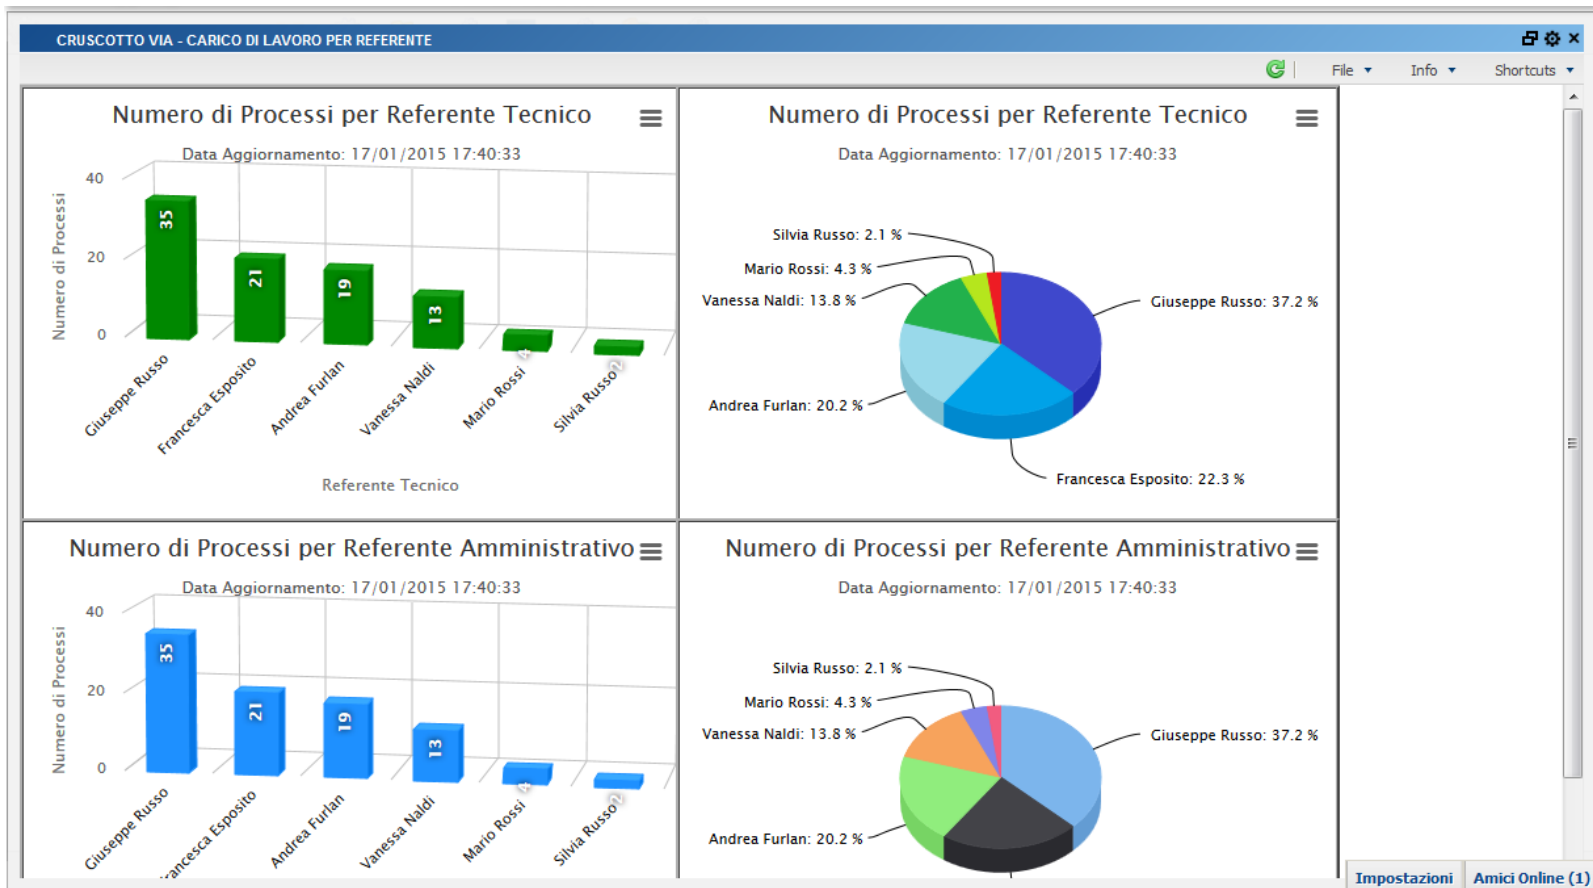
CRUSCOTTO VIA - CARICO DI LAVORO PER REFERENTE

File Info Shortcuts

Numero di Processi per Referente Tecnico

Data Aggiornamento: 17/01/2015 17:40:33

40
20
0

Numero di Processi

35
21
19
13
4
2

Giuseppe Russo
Francesca Esposito
Andrea Furlan
Vanessa Naldi
Mario Rossi
Silvia Russo

Referente Tecnico

Numero di Processi per Referente Tecnico

Data Aggiornamento: 17/01/2015 17:40:33

Silvia Russo: 2.1 %
Mario Rossi: 4.3 %
Vanessa Naldi: 13.8 %
Giuseppe Russo: 37.2 %
Andrea Furlan: 20.2 %
Francesca Esposito: 22.3 %

Numero di Processi per Referente Amministrativo

Data Aggiornamento: 17/01/2015 17:40:33

40
20
0

Numero di Processi

35
21
19
13
4
2

Giuseppe Russo
rancesca Esposito
Andrea Furlan
Vanessa Naldi
Mario Rossi
Silvia Russo

Numero di Processi per Referente Amministrativo

Data Aggiornamento: 17/01/2015 17:40:33

Silvia Russo: 2.1 %
Mario Rossi: 4.3 %
Vanessa Naldi: 13.8 %
Giuseppe Russo: 37.2 %
Andrea Furlan: 20.2 %

Impostazioni
Amici Online (1)